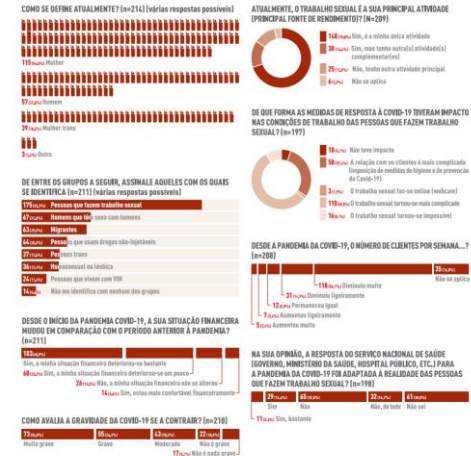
COMO SE DEFINE ATUALMENTE? (N=214) (várias respostas possíveis)

115 (54%) Mulher

57 (27%) Homem

39 (18%) Mulher trans

3 (1%) Outro

DE ENTRE OS GRUPOS A SEGUIR, ASSINALE AQUELES COM OS QUAIS SE IDENTIFICA (N=211) (várias respostas possíveis)

175 (83%) Pessoas que fazem trabalho sexual
67 (32%) Homens que têm sexo com homens
63 (30%) Migrantes
44 (21%) Pessoas que usam drogas não-injetáveis
37 (18%) Pessoas trans
36 (17%) Homossexual ou lésbica
26 (12%) Pessoas que vivem com VIH
14 (7%) Não se identifica com nenhum dos grupos

DESDE O INÍCIO DA PANDEMIA COVID-19, A SUA SITUAÇÃO FINANCEIRA MUDOU EM COMPARAÇÃO COM O PERÍODO ANTERIOR À PANDEMIA? (N=211)

183 (87%) Sim, a minha situação financeira deteriorou-se bastante
6 (3%) Sim, a minha situação financeira deteriorou-se um pouco
26 (12%) Não, a minha situação financeira não se alterou
1 (0%) Sim, estou mais confortável financeiramente

COMO AVALIA A GRAVIDADE DA COVID-19 SE A CONTRAIR? (N=218)

| 73 (33%) Muito grave | 55 (25%) Grave | 63 (29%) Moderado | 27 (12%) Não é grave |
17 (8%) Não é nada grave

ATUALMENTE, O TRABALHO SEXUAL É A SUA PRINCIPAL ATIVIDADE (PRINCIPAL FONTE DE RENDIMENTO)? (N=209)

148 (71%) Sim, é a minha única atividade
38 (18%) Sim, mas tenho outra(s) atividade(s) complementar(es)
25 (12%) Não, tenho outra atividade principal
6 (3%) Não se aplica

DE QUE FORMA AS MEDIDAS DE RESPOSTA À COVID-19 TIVERAM IMPACTO NAS CONDIÇÕES DE TRABALHO DAS PESSOAS QUE FAZEM TRABALHO SEXUAL? (N=197)

18 (9%) Não teve impacto
58 (29%) A relação com os clientes é mais complicada (imposição de medidas de higiene e de prevenção da Covid-19)
3 (2%) O trabalho sexual faz-se online (webcam)
118 (60%) O trabalho sexual tornou-se mais complicado
16 (8%) O trabalho sexual tornou-se impossível

DESDE A PANDEMIA DA COVID-19, O NÚMERO DE CLIENTES POR SEMANA...? (N=208)

118 (57%) Diminuiu muito
35 (17%) Não se aplica
31 (15%) Diminuiu ligeiramente
12 (6%) Permaneceu igual
7 (3%) Aumentou ligeiramente
5 (2%) Aumentou muito

NA SUA OPINIÃO, A RESPOSTA DO SERVIÇO NACIONAL DE SAÚDE (GOVERNO, MINISTÉRIO DA SAÚDE, HOSPITAL PÚBLICO, ETC.) PARA A PANDEMIA DA COVID-19 FOI ADAPTADA À REALIDADE DAS PESSOAS QUE FAZEM TRABALHO SEXUAL? (N=198)

| 29 (15%) Sim | 65 (33%) Não | 32 (16%) Não, de todo | 61 (31%) Não sei |
11 (6%) Sim, bastante